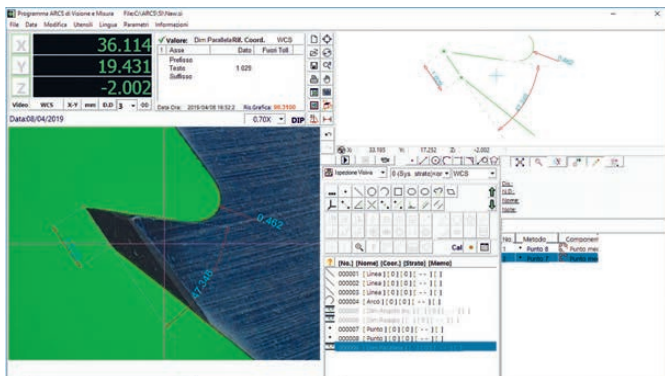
Programma ARCS di Visione e Misure File:C:\ARCS\5\Nav.ci

File Data Modifica Utensili Lingua Parametri Informazioni

X 36.114
Y 19.431
Z -2.002

Valore: Dim Parallela Rif. Coord. WCS

| Asse | Dato | Fuori Toll |
|---|---|---|
| Prefisso | | |
| Testo | 1.025 | |
| Suffisso | | |

Video WCS X-Y mm D.D 3 00

Data Ora: 2019/04/08 16:52:2 Ris.Grafica: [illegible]

Data:08/04/2019

0.70X DIP

0.462

37.30

X: 33.193 Y: 17.252 Z: -2.002

Ispezione Visiva 0 (Sys. strato) WCS

Cal

? [No.] [Nome] [Coor.] [Strato] [Memo]

000001 [ Linea ] [ 0 ] [ 0 ] [ -- ] [ ]
000002 [ Linea ] [ 0 ] [ 0 ] [ -- ] [ ]
000003 [ Linea ] [ 0 ] [ 0 ] [ -- ] [ ]
000004 [ Arco ] [ 0 ] [ 0 ] [ -- ] [ ]
000005 [ Dim Angolo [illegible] ]
000006 [ Dim Raggio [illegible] ]
000007 [ Punto ] [ 0 ] [ 0 ] [ -- ] [ ]
000008 [ Punto ] [ 0 ] [ 0 ] [ -- ] [ ]

Nro Metodo Componenti
* Punto 8 Punto me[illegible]
1 * Punto 7 Punto me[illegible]